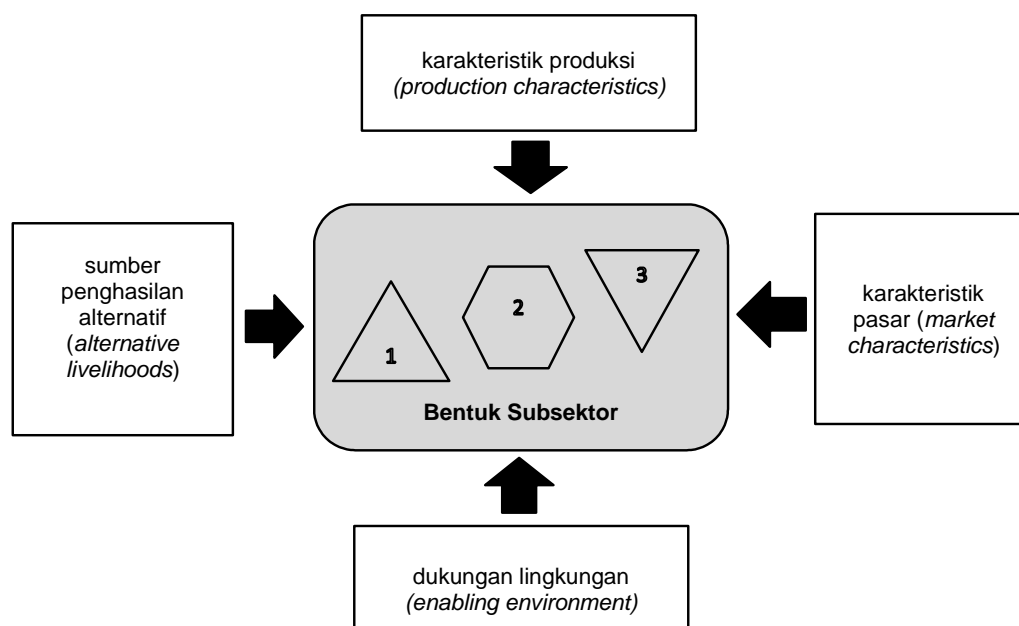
karakteristik produksi
(production characteristics)

sumber penghasilan alternatif (alternative livelihoods)

1

2

3

Bentuk Subsektor

karakteristik pasar (market characteristics)

dukungan lingkungan
(enabling environment)